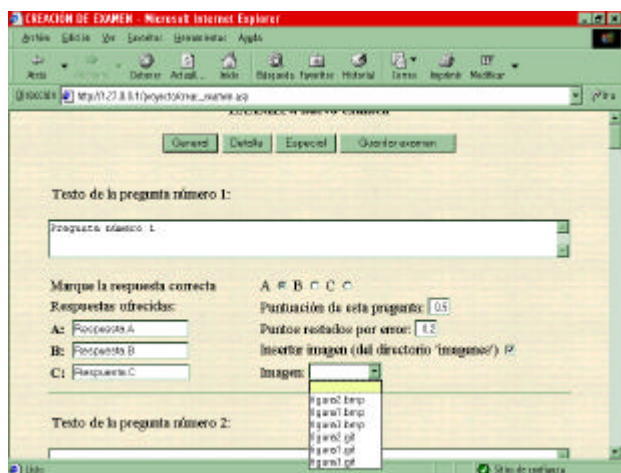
CREACIÓN DE EXAMEN - Microsoft Internet Explorer

Archivo Edición Ver Favoritos Herramientas Ayuda

Atrás Adelante Detener Actualizar Inicio Búsqueda Favoritos Historial Correo Imprimir Modificar

Dirección http://127.0.0.1/proyecto/crear_examen.asp Ir

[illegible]

General Detalle Especial Guardar examen

Texto de la pregunta número 1:

Pregunta número 1

Marque la respuesta correcta A B C

Respuestas ofrecidas:

A: Respuesta A

B: Respuesta B

C: Respuesta C

Puntuación de esta pregunta: 0.5

Puntos restados por error: 0.2

Insertar imagen (del directorio 'imagenes/')

Imagen:

figura0.bmp
figura1.bmp
figura3.bmp
figura2.gif
figura0.gif
figura1.gif

Texto de la pregunta número 2:

Listo

Sitios de confianza